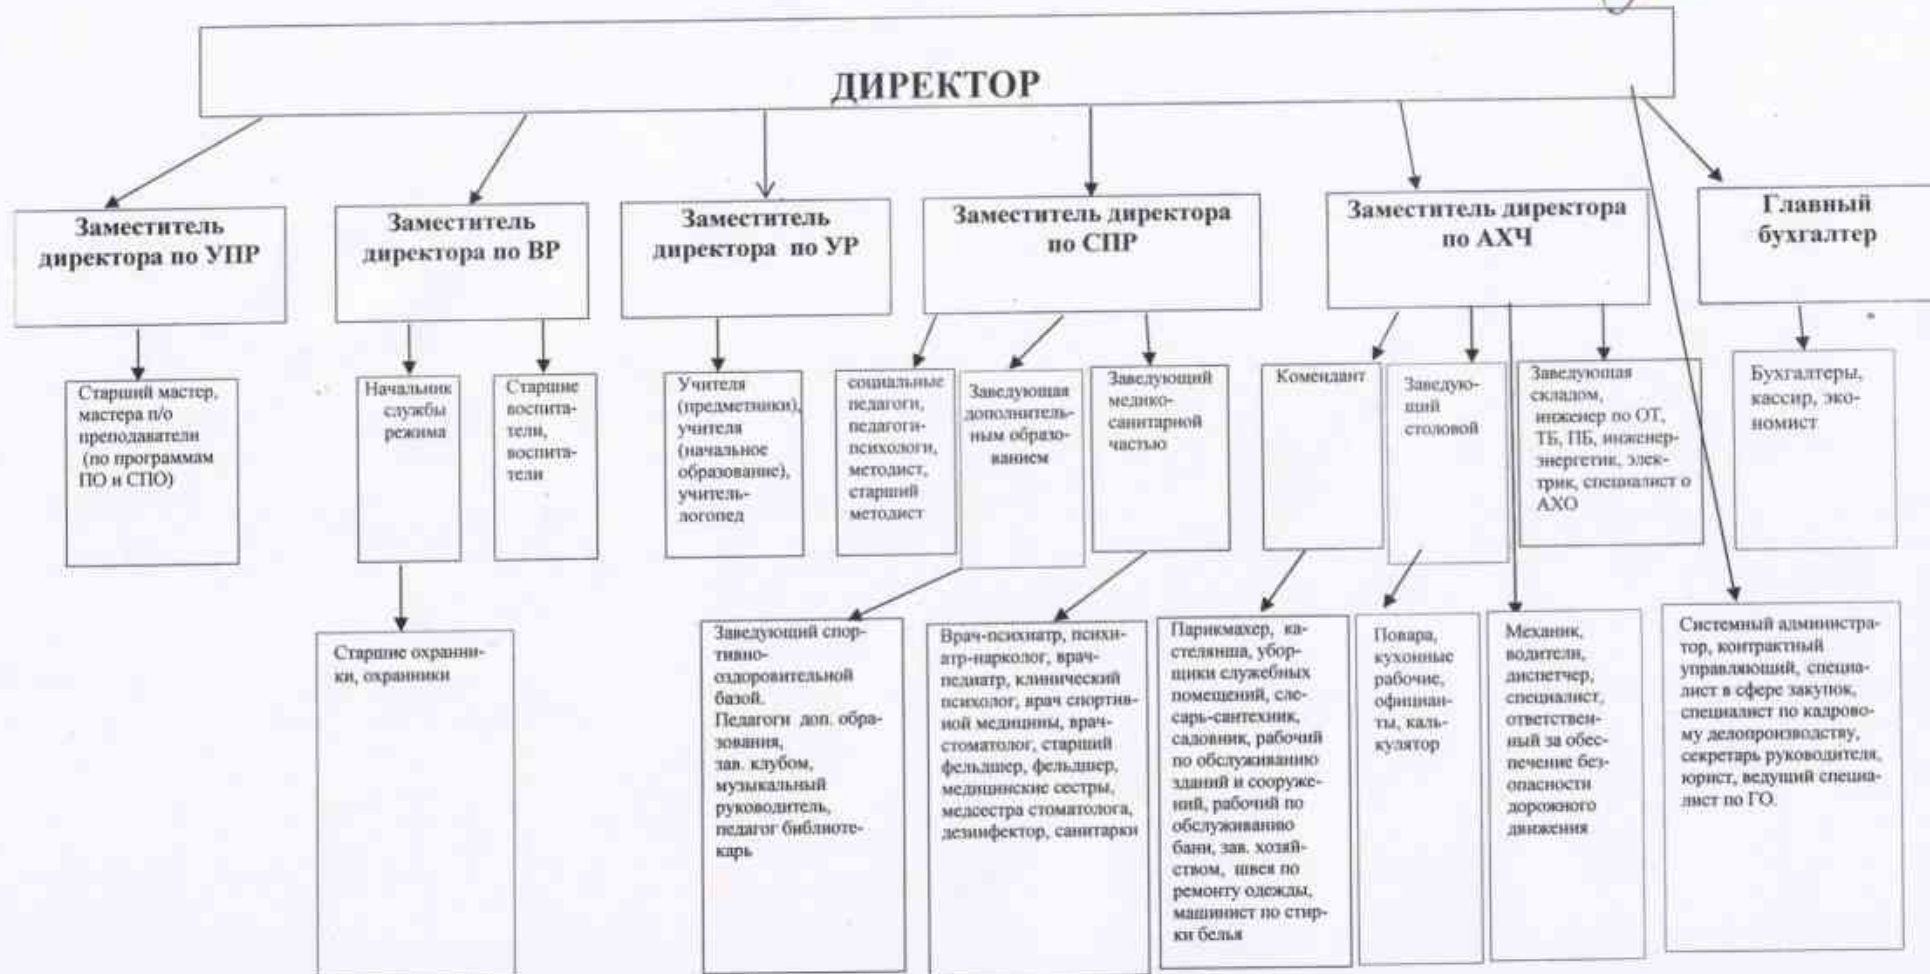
ДИРЕКТОР

Заместитель директора по УПР

Заместитель директора по ВР

Заместитель директора по УР

Заместитель директора по СПР

Заместитель директора по АХЧ

Главный бухгалтер

Старший мастер, мастера п/о преподаватели (по программам ПО и СПО)

Начальник службы режима

Старшие воспитатели, воспитатели

Учителя (предметники), учителя (начальное образование), учитель-логопед

социальные педагоги, педагоги-психологи, методист, старший методист

Заведующая дополнительным образованием

Заведующий медико-санитарной частью

Комендант

Заведующий столовой

Заведующая складом, инженер по ОТ, ТБ, ПБ, инженер-энергетик, электрик, специалист о АХО

Бухгалтеры, кассир, экономист

Старшие охранники, охранники

Заведующий спортивно-оздоровительной базой. Педагоги доп. образования, зав. клубом, музыкальный руководитель, педагог библиотекарь

Врач-психиатр, психиатр-нарколог, врач-педиатр, клинический психолог, врач спортивной медицины, врач-стоматолог, старший фельдшер, фельдшер, медицинские сестры, медсестра стоматолога, дезинфектор, санитарки

Парикмахер, кастелянша, уборщики служебных помещений, слесарь-сантехник, садовник, рабочий по обслуживанию зданий и сооружений, рабочий по обслуживанию бани, зав. хозяйством, швея по ремонту одежды, машинист по стирки белья

Повара, кухонные рабочие, официанты, калькулятор

Механик, водители, диспетчер, специалист, ответственный за обеспечение безопасности дорожного движения

Системный администратор, контрактный управляющий, специалист в сфере закупок, специалист по кадровому делопроизводству, секретарь руководителя, юрист, ведущий специалист по ГО.